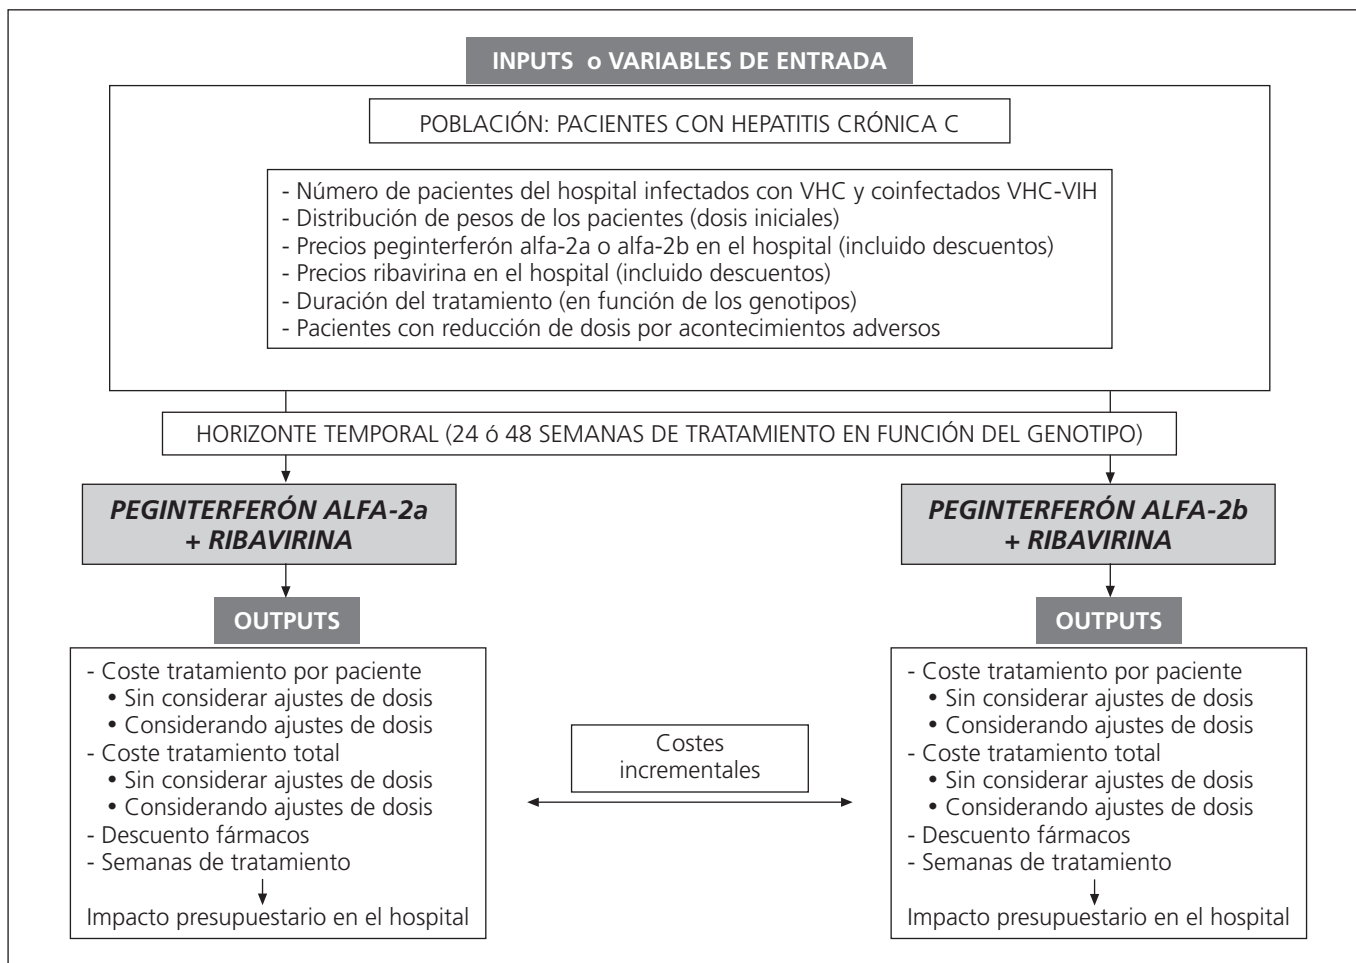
INPUTS o VARIABLES DE ENTRADA

POBLACIÓN: PACIENTES CON HEPATITIS CRÓNICA C

- Número de pacientes del hospital infectados con VHC y coinfectados VHC-VIH
- Distribución de pesos de los pacientes (dosis iniciales)
- Precios peginterferón alfa-2a o alfa-2b en el hospital (incluido descuentos)
- Precios ribavirina en el hospital (incluido descuentos)
- Duración del tratamiento (en función de los genotipos)
- Pacientes con reducción de dosis por acontecimientos adversos

HORIZONTE TEMPORAL (24 ó 48 SEMANAS DE TRATAMIENTO EN FUNCIÓN DEL GENOTIPO)

PEGINTERFERÓN ALFA-2a + RIBAVIRINA

OUTPUTS

- Coste tratamiento por paciente
• Sin considerar ajustes de dosis
• Considerando ajustes de dosis
- Coste tratamiento total
• Sin considerar ajustes de dosis
• Considerando ajustes de dosis
- Descuento fármacos
- Semanas de tratamiento

Impacto presupuestario en el hospital

Costes incrementales

PEGINTERFERÓN ALFA-2b + RIBAVIRINA

OUTPUTS

- Coste tratamiento por paciente
• Sin considerar ajustes de dosis
• Considerando ajustes de dosis
- Coste tratamiento total
• Sin considerar ajustes de dosis
• Considerando ajustes de dosis
- Descuento fármacos
- Semanas de tratamiento

Impacto presupuestario en el hospital